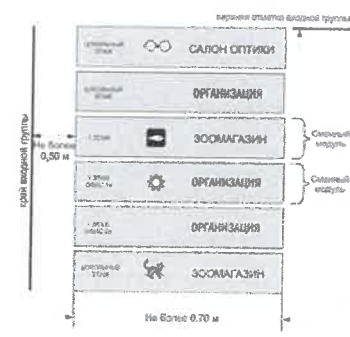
верхняя отметка входной группы

край входной группы

Не более 0,50 м

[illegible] САЛОН ОПТИКИ

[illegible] ОРГАНИЗАЦИЯ

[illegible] ЗООМАГАЗИН

Сменный модуль

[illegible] ОРГАНИЗАЦИЯ

Сменный модуль

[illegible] ОРГАНИЗАЦИЯ

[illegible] ЗООМАГАЗИН

Не более 0,70 м